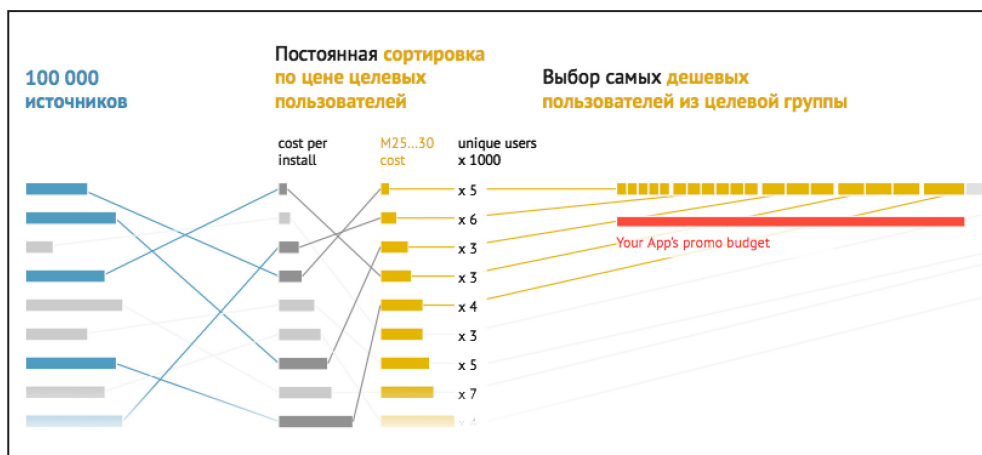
100 000
источников

Постоянная сортировка по цене целевых пользователей

Выбор самых дешевых пользователей из целевой группы

cost per install

M25...30 cost

unique users x 1000

x 5
x 6
x 3
x 3
x 4
x 3
x 5
x 7
x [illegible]

Your App's promo budget